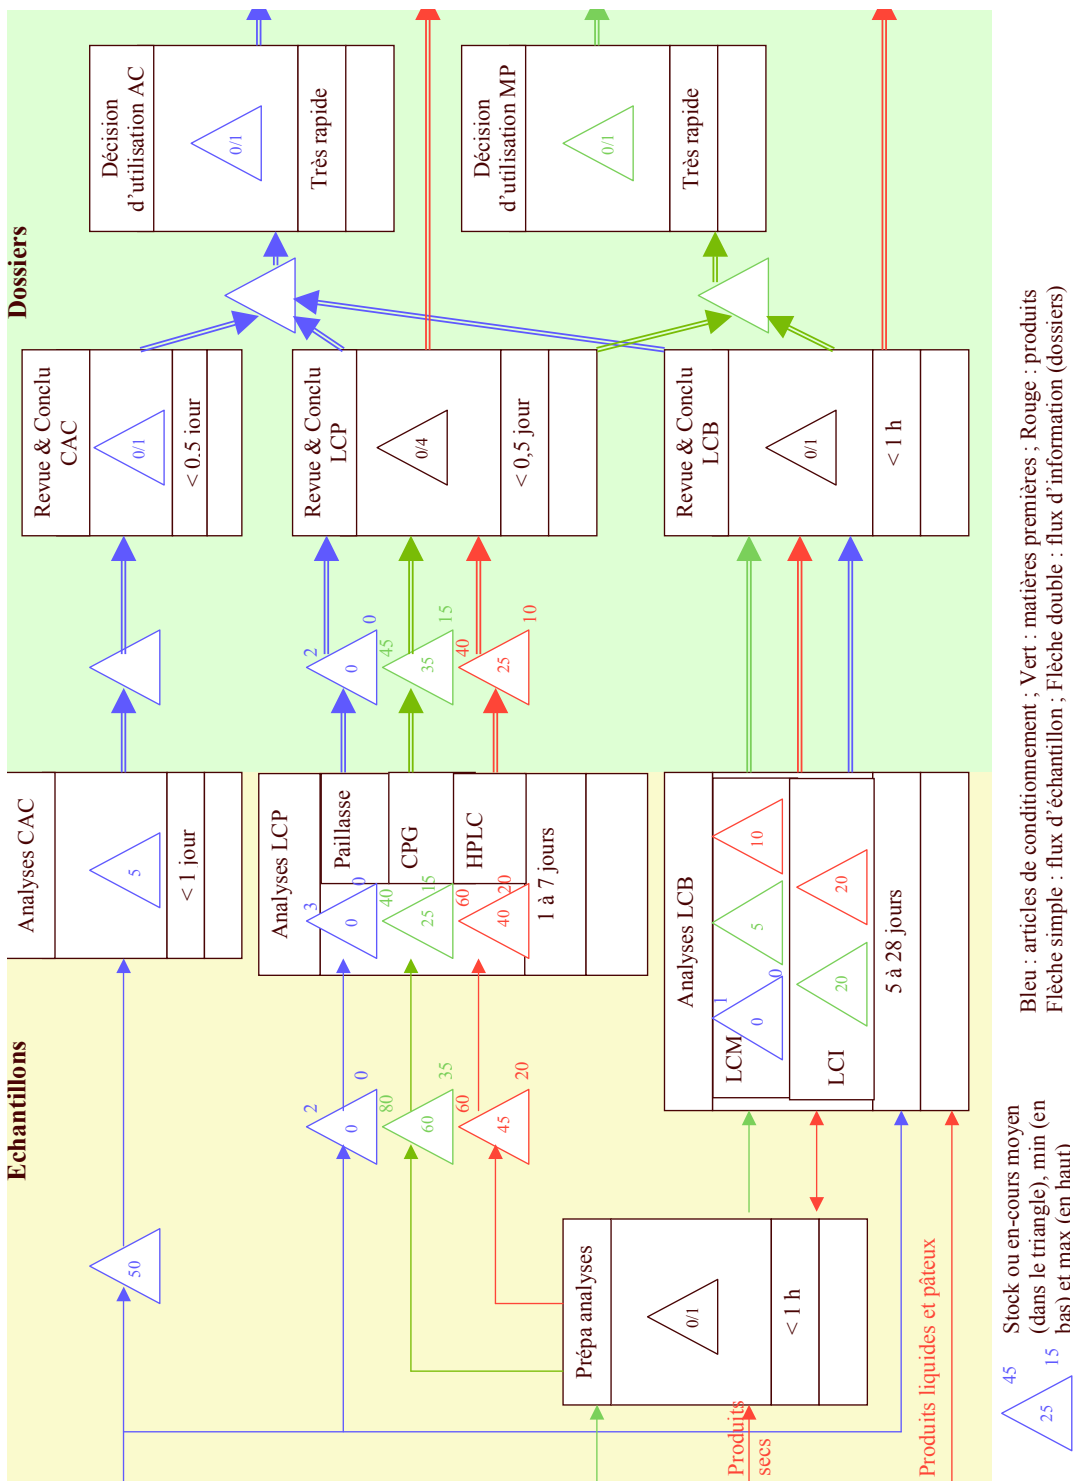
Dossiers

Décision d'utilisation AC

0/1

Très rapide

Décision d'utilisation MP

0/1

Très rapide

Revue & Conclu CAC

0/1

< 0.5 jour

Revue & Conclu LCP

0/4

< 0,5 jour

Revue & Conclu LCB

0/1

< 1 h

2 0 0

45 35 15

40 25 10

Echantillons

Analyses CAC

5

< 1 jour

Analyses LCP

Paillasse

CPG

HPLC

3 0 0

40 25 15

60 40 20

1 à 7 jours

Analyses LCB

LCM

1 0 0

10

5

20

20

LCI

5 à 28 jours

50

2 0 0

80 60 35

60 45 20

Prépa analyses

0/1

< 1 h

Produits secs

Produits liquides et pâteux

45 25 15

Stock ou en-cours moyen (dans le triangle), min (en bas) et max (en haut)

Bleu : articles de conditionnement ; Vert : matières premières ; Rouge : produits
Flèche simple : flux d'échantillon ; Flèche double : flux d'information (dossiers)